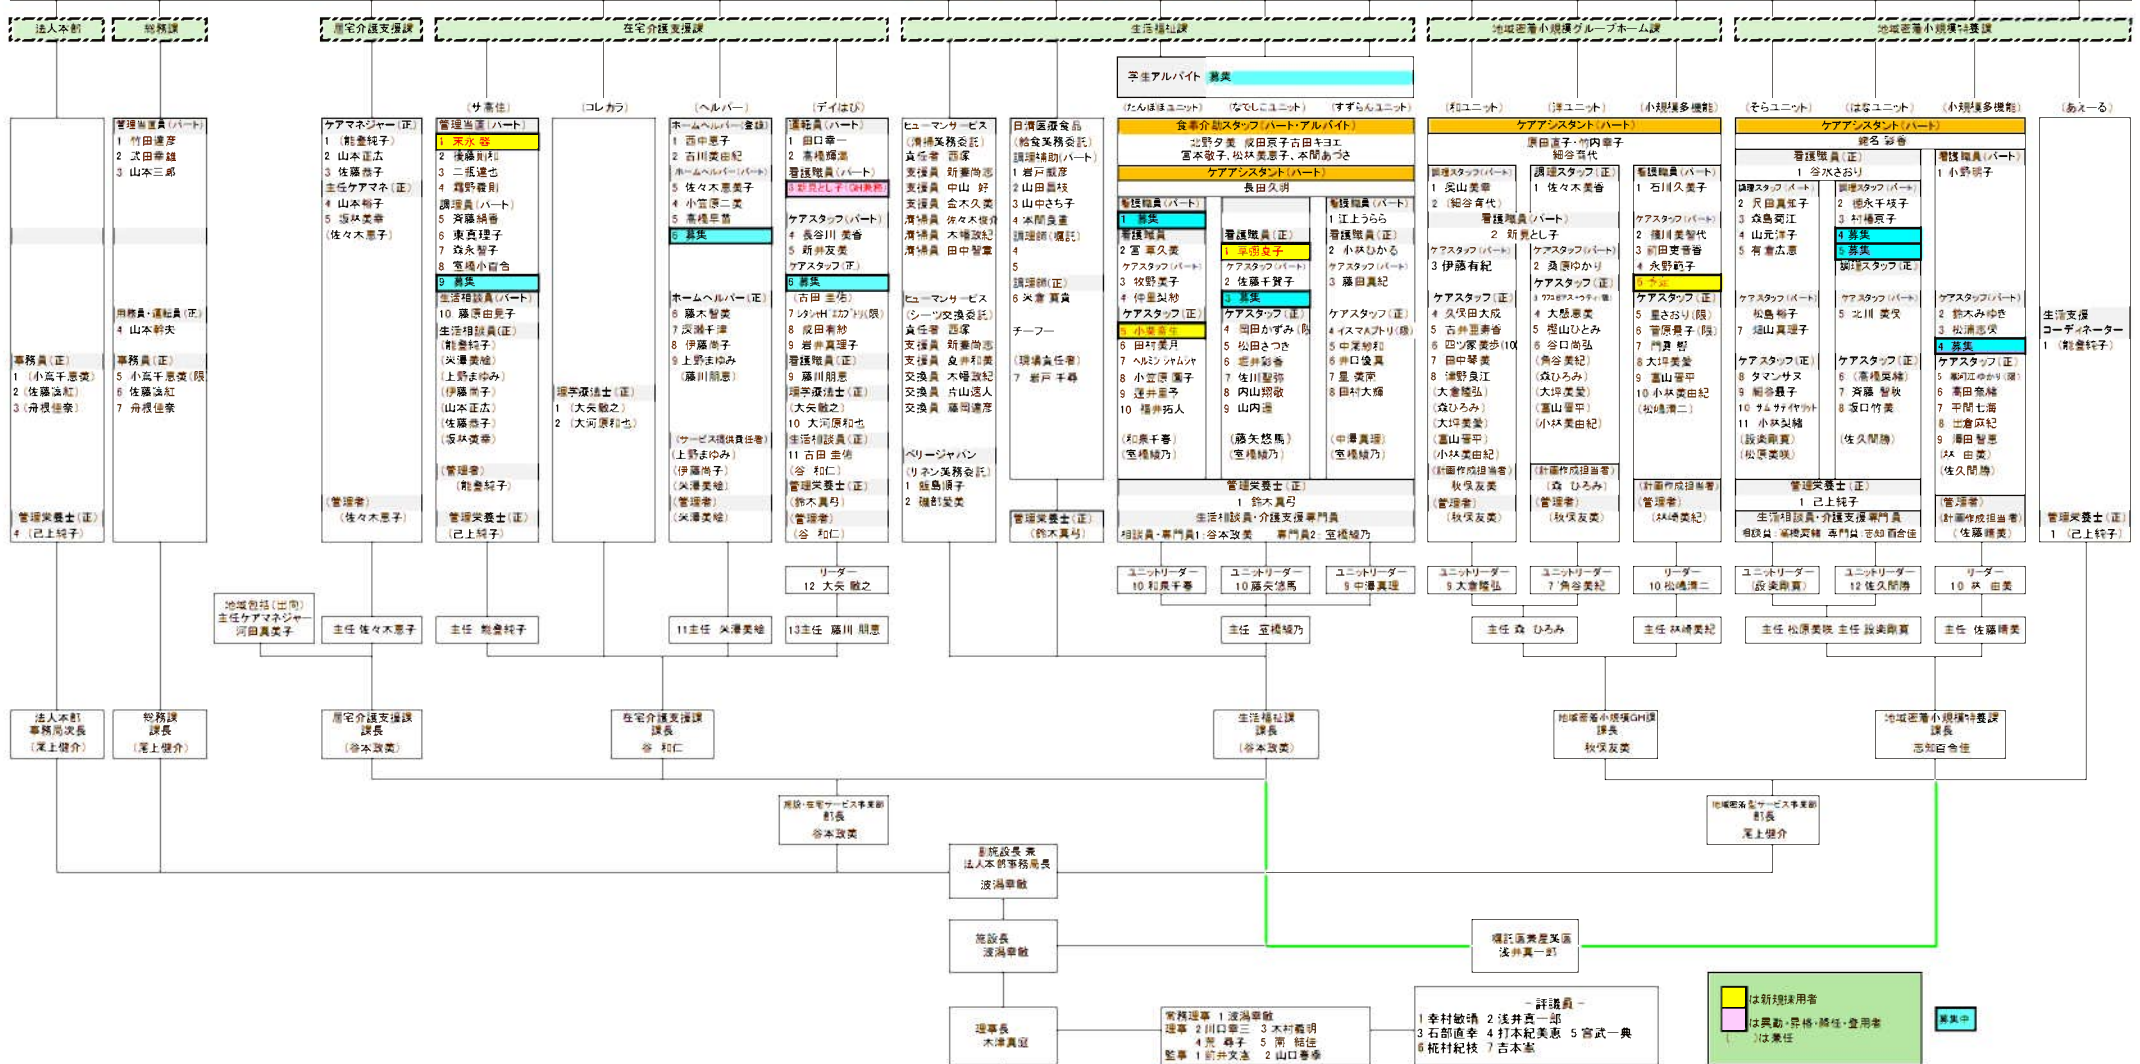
法人本部 総務課 居宅介護支援課 在宅介護支援課 生活福祉課 地域密着小規模グループホーム課 地域密着小規模特養課

学生アルバイト 募集

（サ高住） （コレカラ） （ヘルパー） （デイほぼ） （たんぽぽユニット） （なでしこユニット） （すずらんユニット） （和ユニット） （洋ユニット） （小規模多機能） （そらユニット） （はなユニット） （小規模多機能） （あえーる）

管理当直員（パート）
1 竹田建彦
2 武田幸雄
3 山本三郎

ケアマネジャー（正）
1 （能登純子）
2 山本正太
3 佐藤恭子
主任ケアマネ（正）
4 山本裕子
5 坂林美幸
（佐々木恵子）

管理当直（パート）
1 末永 容
2 後藤則和
3 二瓶達也
4 霜野義則
調理員（パート）
5 斉藤絹香
6 東真理子
7 森永智子
8 室橋小百合
9 募集
生活相談員（パート）
10 藤原由見子
生活相談員（正）
（能登純子）
（矢澤美絵）
（上野まゆみ）
（伊藤尚子）
（山本正太）
（佐藤恭子）
（坂林美幸）
（管理者）
（能登純子）
管理栄養士（正）
（己上純子）

ホームヘルパー（登録）
1 西中恵子
2 古川美由紀
ホームヘルパー（パート）
5 佐々木美奈子
4 小笠原二葉
5 高橋早苗
6 募集
ホームヘルパー（正）
6 藤木智美
7 深瀬千津
8 伊藤尚子
9 上野まゆみ
（藤川朋恵）
（サービス提供責任者）
（上野まゆみ）
（伊藤尚子）
（矢澤美絵）
（管理者）
（矢澤美絵）

運転員（パート）
1 田口幸一
2 高橋輝湧
看護職員（パート）
3 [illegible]
ケアスタッフ（パート）
4 長谷川 美香
5 新井友美
ケアスタッフ（正）
6 募集
（古田 圭佑）
7 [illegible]
8 飯田春紗
9 岩井真理子
看護職員（正）
9 藤川朋恵
理学療法士（正）
（大矢融之）
10 大河原和也
生活相談員（正）
11 古田 圭佑
（谷 和仁）
管理栄養士（正）
（鈴木真弓）
（管理者）
（谷 和仁）

ヒューマンサービス（清掃業務委託）
責任者 西塚
支援員 新妻尚志
支援員 中山 好
支援員 金木久美
清掃員 佐々木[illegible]
清掃員 大場政紀
清掃員 田中智恵
ヒューマンサービス（シーツ交換委託）
責任者 西塚
支援員 新妻尚志
支援員 良井和美
交換員 大場政紀
交換員 兵山達人
交換員 藤岡瀧子
ベリージャパン（リネン業務委託）
1 飯島俊子
2 磯部愛美

日清医療食品（給食業務委託）
調理補助（パート）
1 岩戸義淳
2 山田昌枝
3 山中さち子
4 本間良重
調理師（嘱託）
4
5
調理師（正）
6 矢倉真真
チーフ―
（現場責任者）
7 岩戸千尋
管理栄養士（正）
（鈴木真弓）

事務員（正）
1 （小高千恵美）
2 （佐藤浩紅）
3 （舟根佳奈）
管理栄養士（正）
4 （己上純子）

用務員・運転員（正）
4 山本幹夫
事務員（正）
5 小高千恵美（限）
6 佐藤浩紅
7 舟根佳奈

理学療法士（正）
1 （大矢融之）
2 （大河原和也）

（管理者）
（佐々木恵子）

食事介助スタッフ（パート・アルバイト）
北野夕美 坂田房子 古田キヨエ
宮本敬子、松林美恵子、本間あづさ
ケアアシスタント（パート）
長田久明
看護職員（パート）
1 募集
看護職員
2 宮 厚久美
ケアスタッフ（パート）
3 牧野美子
4 仲里梨紗
ケアスタッフ（正）
5 小栗春生
6 田村美月
7 ヘルミン シャムシャ
8 小笠原 薫子
9 渡井亜弓
10 福井拓人
（和泉千春）
（室橋緑乃）
看護職員（正）
1 幸崎夏子
ケアスタッフ（パート）
2 佐藤千賀子
3 募集
ケアスタッフ（正）
4 岡田かずみ（限）
5 松田さつき
6 恵井彩香
7 佐川聖弥
8 内山翔敬
9 山内漣
（藤矢悠馬）
（室橋緑乃）
看護職員（パート）
1 江上うらら
看護職員（正）
2 小林ひかる
ケアスタッフ（パート）
3 藤田真紀
ケアスタッフ（正）
4 イスマルプトリ（限）
5 中澤紗和
6 井口俊具
7 星 美南
8 田村大輝
（中澤真理）
（室橋緑乃）
管理栄養士（正）
1 鈴木真弓
生活相談員・介護支援専門員
相談員・専門員1：谷本政美 専門員2：室橋緑乃

ケアアシスタント（パート）
原田直子・竹内幸子
細谷啓代
調理スタッフ（パート）
1 吴山美華
2 （細谷有代）
看護職員（パート）
2 新見とし子
ケアスタッフ（パート）
3 伊藤有紀
ケアスタッフ（正）
4 久保田大成
5 古井里喜香
6 四ツ家美歩（10）
7 田中琴美
8 浦野良江
（大倉瑞弘）
（森ひろみ）
（大坪美愛）
（富山晋平）
（小林美由紀）
（計画作成担当者）
秋保友美
（管理者）
（秋保友美）
調理スタッフ（正）
1 佐々木美香
ケアスタッフ（パート）
2 桑原ゆかり
ケアスタッフ（正）
3 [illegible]
4 大慈恵美
5 堀山ひとみ
6 谷口尚弘
（角谷美紀）
（森ひろみ）
（大坪美愛）
（富山晋平）
（小林美由紀）
（計画作成担当者）
（森 ひろみ）
（管理者）
（秋保友美）
看護職員（パート）
1 石川久美子
ケアスタッフ（パート）
2 磯川美智代
3 前田亜香音
4 永野節子
5 予定
ケアスタッフ（正）
5 里さおり（限）
6 菅原景子（限）
7 門真 督
8 大坪美愛
9 富山晋平
10 小林美由紀
（松嶋清二）
（計画作成担当者）
（管理者）
（林崎美紀）

ケアアシスタント（パート）
細谷 啓香
看護職員（正）
1 谷水さおり
調理スタッフ（パート）
2 尺田真紀子
3 森島菊江
4 山元洋子
5 有倉志恵
ケアスタッフ（パート）
松島裕子
7 畑山真理子
ケアスタッフ（正）
8 タマンサヌ
9 細谷晶子
10 サム サティヤット
11 小林梨緒
（設楽剛貴）
（松原美咲）
調理スタッフ（パート）
2 徳永千枝子
3 村橋京子
4 募集
5 募集
調理スタッフ（正）
ケアスタッフ（パート）
5 北川 美咲
ケアスタッフ（正）
6 （高橋英瑞）
7 斉藤 智秋
8 坂口竹美
（佐久間勝）
管理栄養士（正）
1 己上純子
生活相談員・介護支援専門員
相談員：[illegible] 専門員：志知百合佳
看護職員（パート）
1 小野硝子
ケアスタッフ（パート）
2 鈴木みゆき
3 松浦恵咲
4 募集
ケアスタッフ（正）
5 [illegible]（限）
6 高田幸稀
7 平間七海
8 出倉麻紀
9 瀬田智恵
（林 由美）
（佐久間勝）
（管理者）
（計画作成担当者）
（佐藤晴美）

生活支援コーディネーター
1 （能登純子）
管理栄養士（正）
1 （己上純子）

リーダー 12 大矢 融之
ユニットリーダー 10 和泉千春
ユニットリーダー 10 藤矢悠馬
ユニットリーダー 9 中澤真理
ユニットリーダー 9 大倉瑞弘
ユニットリーダー 7 角谷美紀
リーダー 10 松嶋清二
ユニットリーダー （設楽剛貴）
ユニットリーダー 12 佐久間勝
リーダー 10 林 由美

地域包括（出向）
主任ケアマネジャー
河目真美子
主任 佐々木恵子
主任 能登純子
11主任 矢澤美絵
13主任 藤川 朋恵
主任 室橋緑乃
主任 森 ひろみ
主任 林崎美紀
主任 松原美咲 主任 設楽剛貴
主任 佐藤晴美

法人本部
事務局次長
（滝上健介）
総務課
課長
（滝上健介）
居宅介護支援課
課長
（谷本政美）
在宅介護支援課
課長
谷 和仁
生活福祉課
課長
（谷本政美）
地域密着小規模GH課
課長
秋保友美
地域密着小規模特養課
課長
志知百合佳

施設・在宅サービス事業部
部長
谷本政美
地域密着型サービス事業部
部長
滝上健介

副施設長 兼
法人本部事務局長
波満章敏
施設長
波満章敏
嘱託医療産業医
浅井真一郎
理事長
大津真証

常務理事 1 波満章敏
理事 2 川口幸三 3 木村義明
4 荒 恭子 5 岡 結佳
監事 1 前井文孝 2 山口春泰

－評議員－
1 幸村敏禎 2 浅井真一郎
3 石部直幸 4 打本紀美恵 5 宮武一典
6 柁村紀枝 7 吉本寛

は新規採用者
は異動・昇格・降任・登用者
（ ）は兼任
募集中